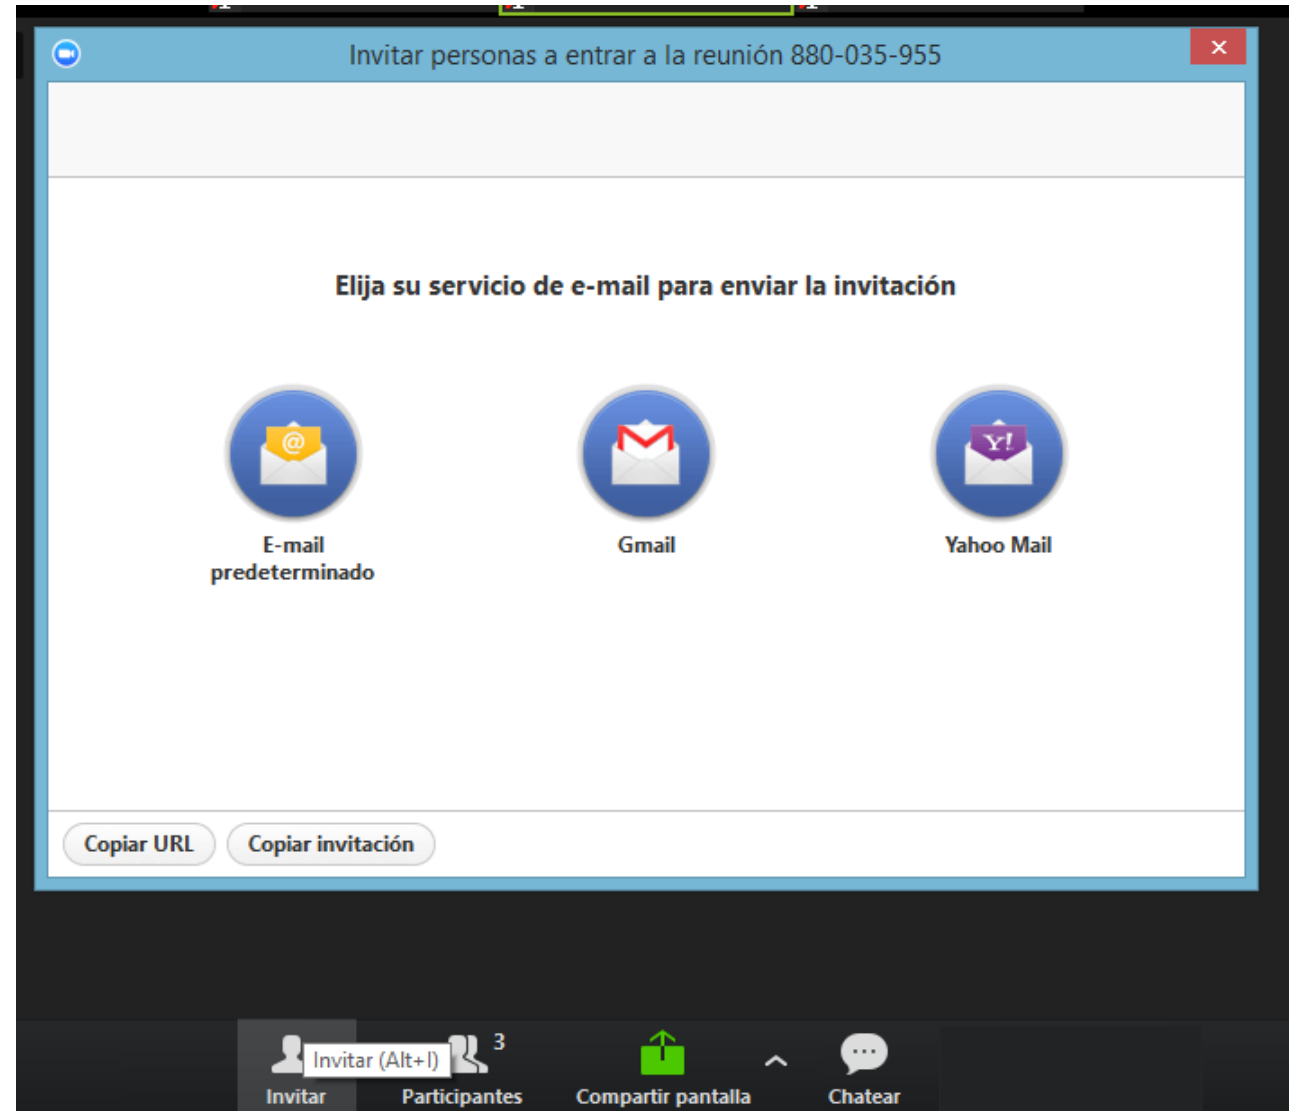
Invitar personas a entrar a la reunión 880-035-955

Elija su servicio de e-mail para enviar la invitación

E-mail predeterminado

Gmail

Yahoo Mail

Copiar URL

Copiar invitación

Invitar (Alt+I)

3

Invitar

Participantes

Compartir pantalla

Chatear